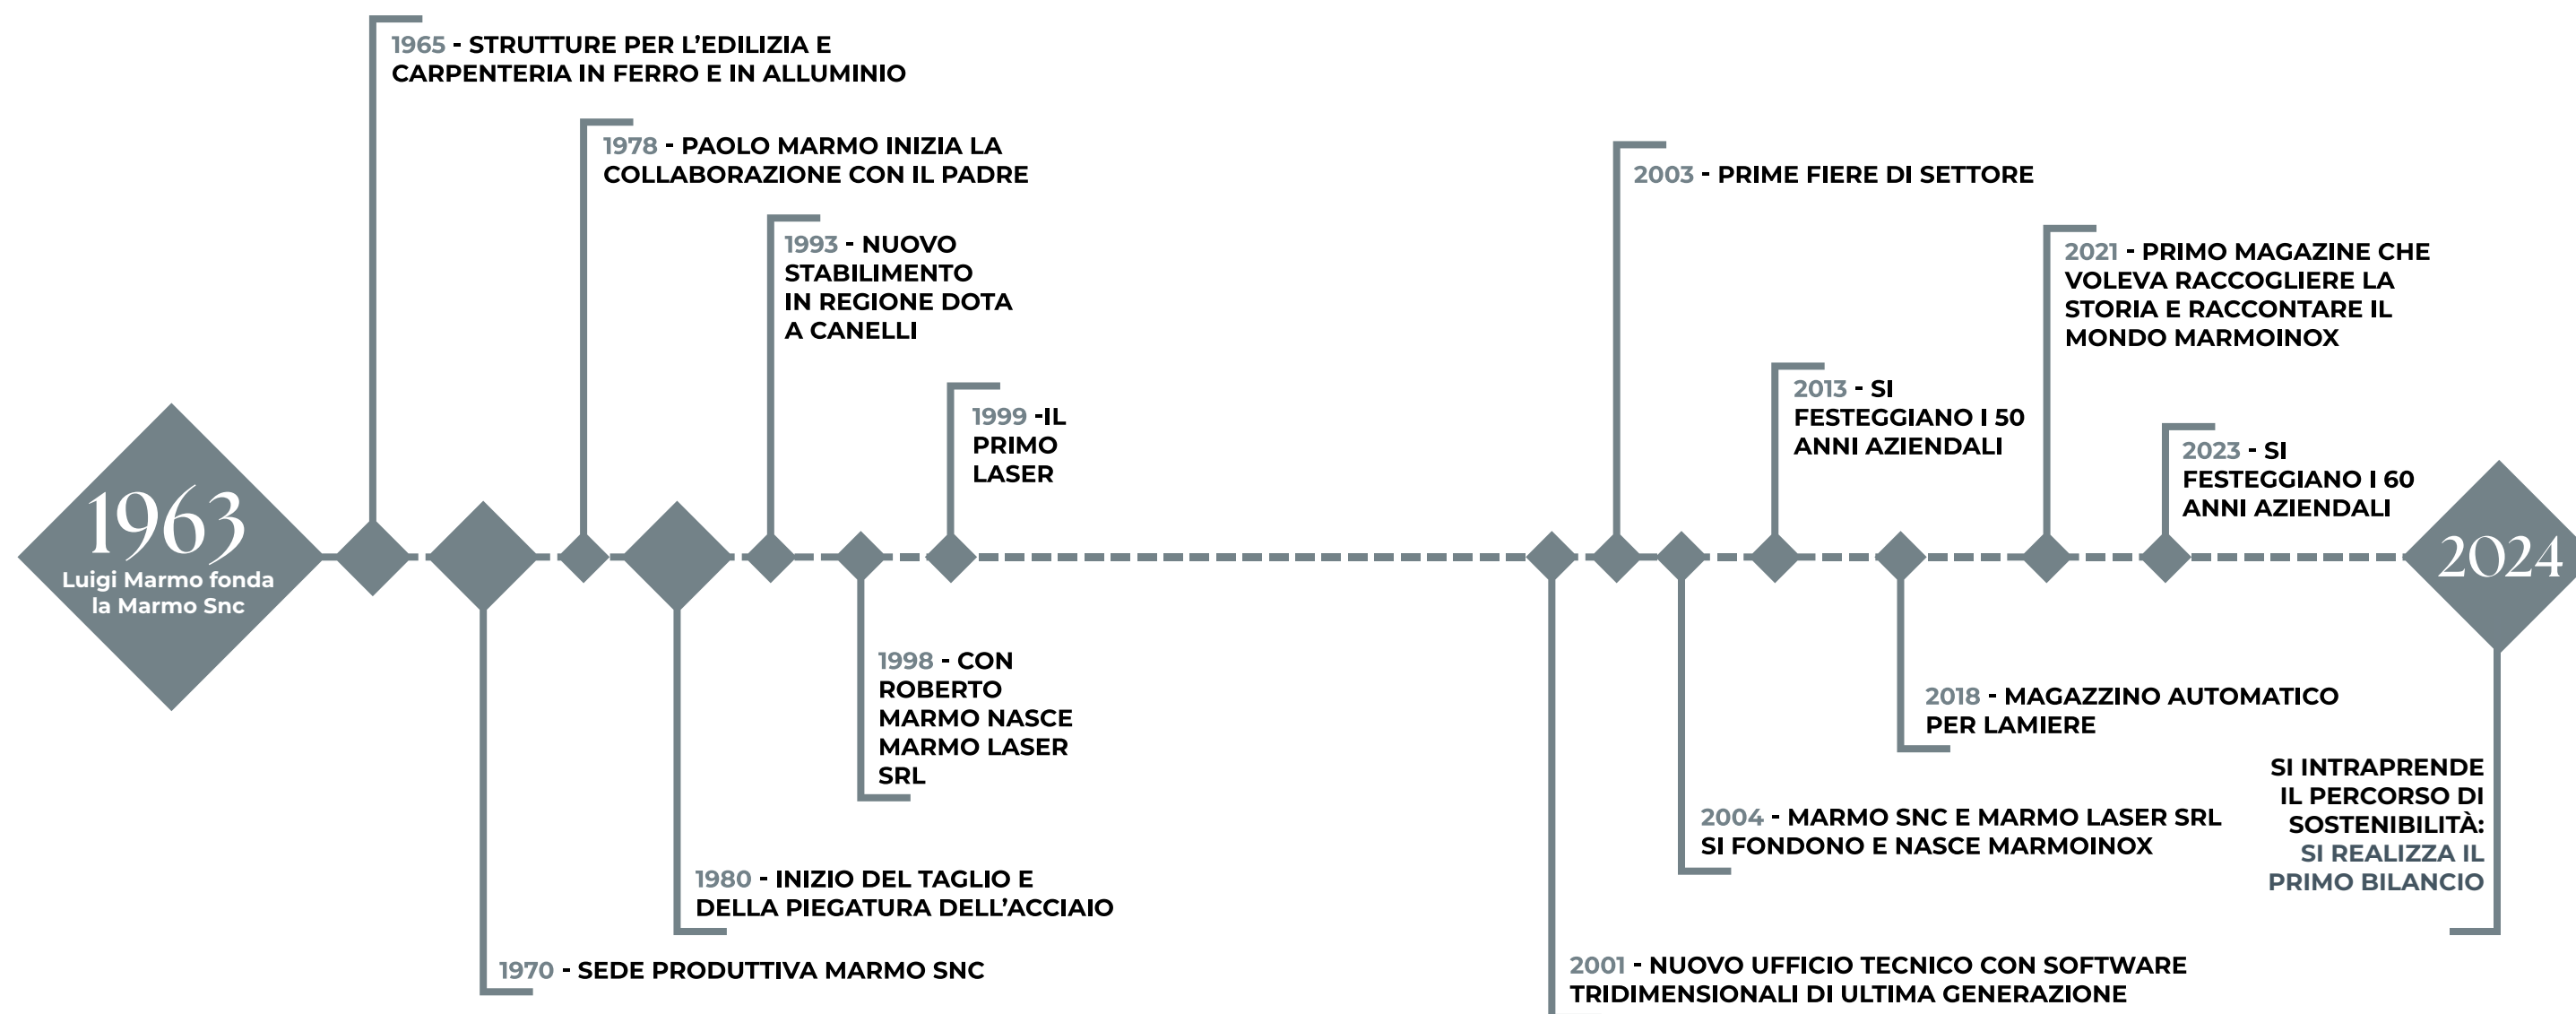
1963
Luigi Marmo fonda la Marmo Snc

1965 - STRUTTURE PER L'EDILIZIA E CARPENTERIA IN FERRO E IN ALLUMINIO

1970 - SEDE PRODUTTIVA MARMO SNC

1978 - PAOLO MARMO INIZIA LA COLLABORAZIONE CON IL PADRE

1980 - INIZIO DEL TAGLIO E DELLA PIEGATURA DELL'ACCIAIO

1993 - NUOVO STABILIMENTO IN REGIONE DOTA A CANELLI

1998 - CON ROBERTO MARMO NASCE MARMO LASER SRL

1999 -IL PRIMO LASER

2001 - NUOVO UFFICIO TECNICO CON SOFTWARE TRIDIMENSIONALI DI ULTIMA GENERAZIONE

2003 - PRIME FIERE DI SETTORE

2004 - MARMO SNC E MARMO LASER SRL SI FONDONO E NASCE MARMOINOX

2013 - SI FESTEGGIANO I 50 ANNI AZIENDALI

2018 - MAGAZZINO AUTOMATICO PER LAMIERE

2021 - PRIMO MAGAZINE CHE VOLEVA RACCOGLIERE LA STORIA E RACCONTARE IL MONDO MARMOINOX

2023 - SI FESTEGGIANO I 60 ANNI AZIENDALI

2024

SI INTRAPRENDE IL PERCORSO DI SOSTENIBILITÀ: SI REALIZZA IL PRIMO BILANCIO